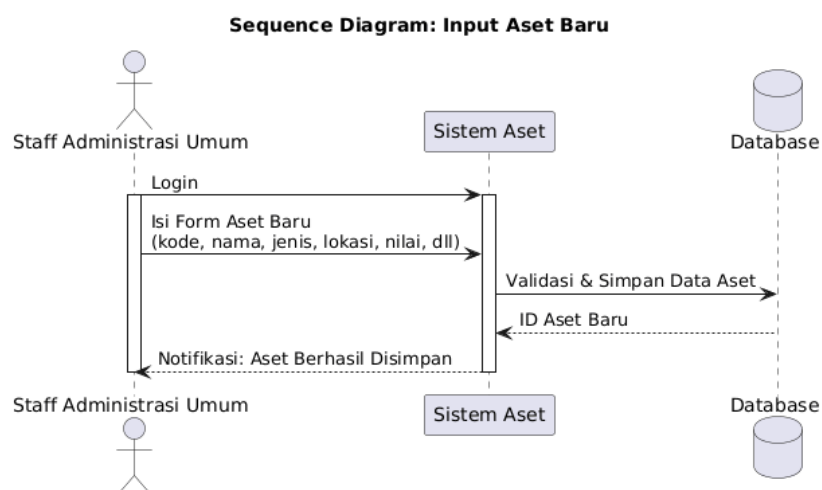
Sequence Diagram: Input Aset Baru

Staff Administrasi Umum

Sistem Aset

Database

Login

Isi Form Aset Baru
(kode, nama, jenis, lokasi, nilai, dll)

Validasi & Simpan Data Aset

ID Aset Baru

Notifikasi: Aset Berhasil Disimpan

Staff Administrasi Umum

Sistem Aset

Database